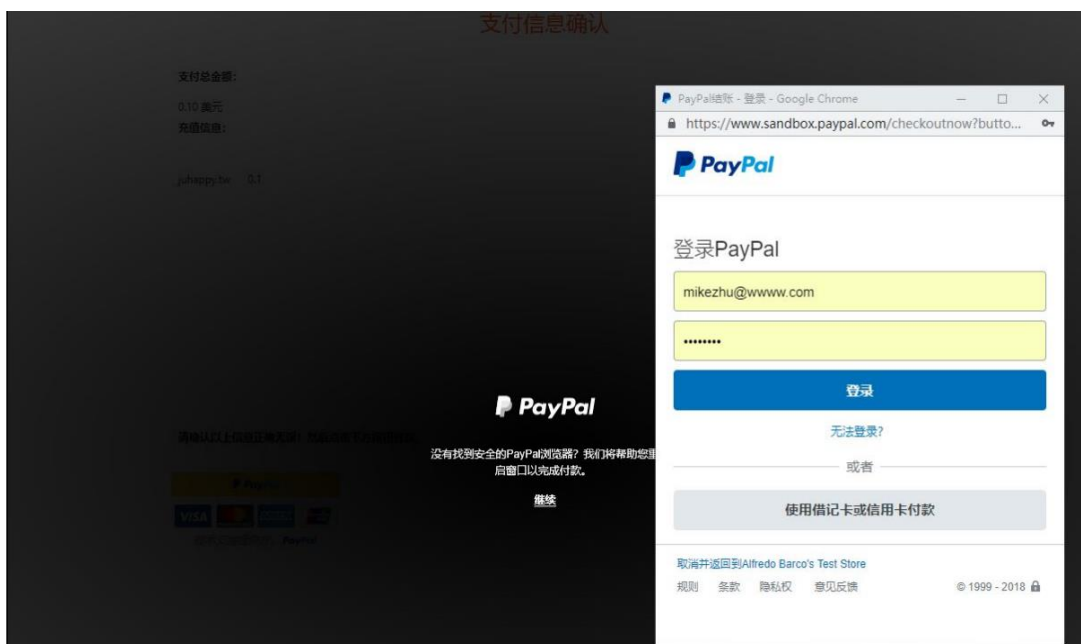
支付信息确认

支付总金额:

0.10 美元

充值信息:

juhappy.tw 0.1

请确认以上信息正确无误! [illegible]

PayPal

VISA

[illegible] PayPal

PayPal

没有找到安全的PayPal浏览器？我们将帮助您重启窗口以完成付款。

继续

PayPal结账 - 登录 - Google Chrome

https://www.sandbox.paypal.com/checkoutnow?butto...

PayPal

登录PayPal

mikezhu@wwww.com

•••••••••

登录

无法登录?

或者

使用借记卡或信用卡付款

取消并返回到Alfredo Barco's Test Store

规则 条款 隐私权 意见反馈

© 1999 - 2018